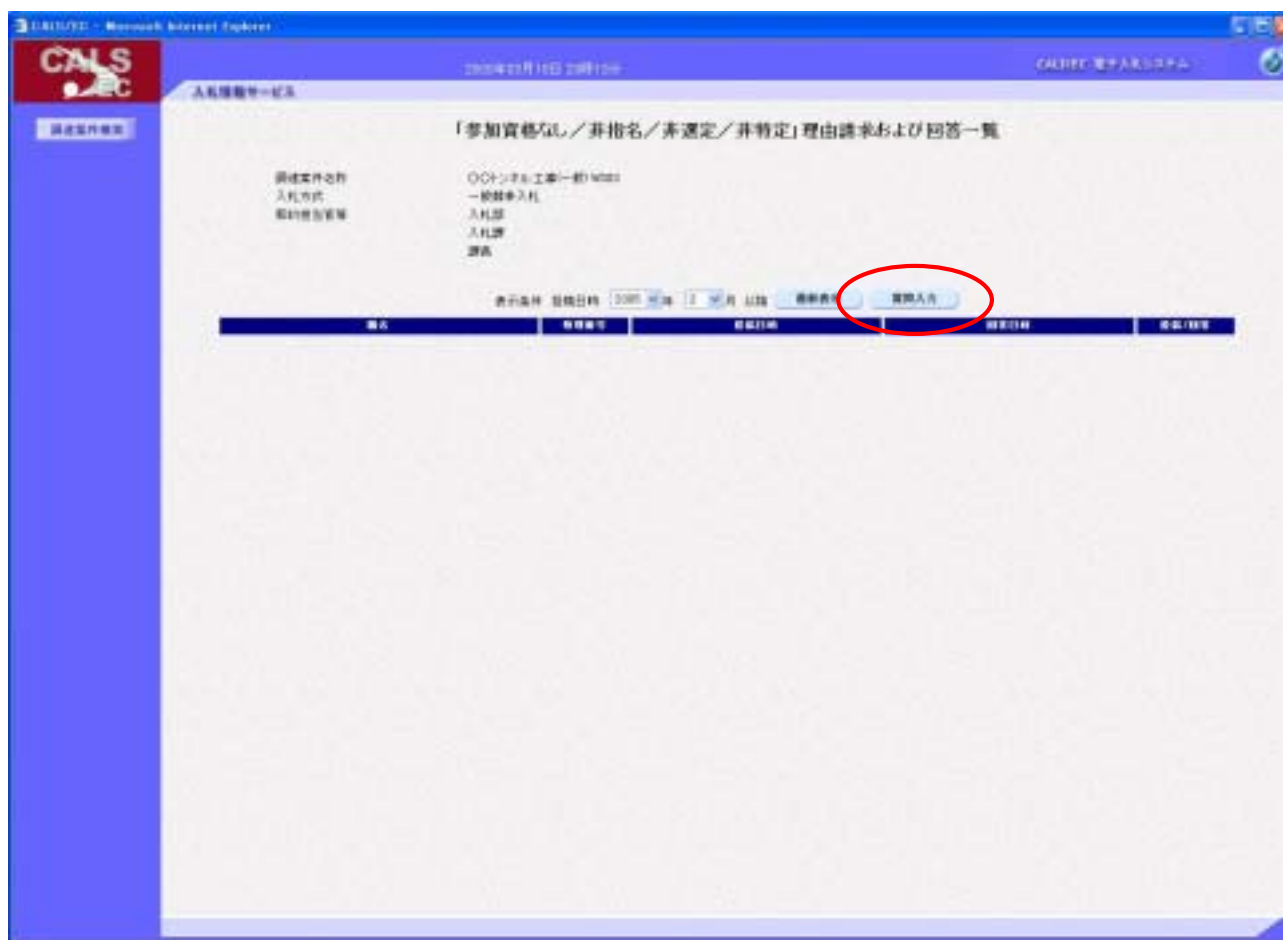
CALS/EC - Microsoft Internet Explorer

CALS EC

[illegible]

CALS/EC 電子入札システム

入札情報サービス

調達案件検索

「参加資格なし／非指名／非選定／非特定」理由請求および回答一覧

調達案件名称　○○トンネル工事一般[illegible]
入札方式　一般競争入札
契約担当官等　入札部
入札課
課長

表示条件　登録日時 2005 年 2 月 以降　最新表示　質問入力

| 氏名 | 整理番号 | 提出日時 | 回答日時 | 提出/回答 |
|---|---|---|---|---|